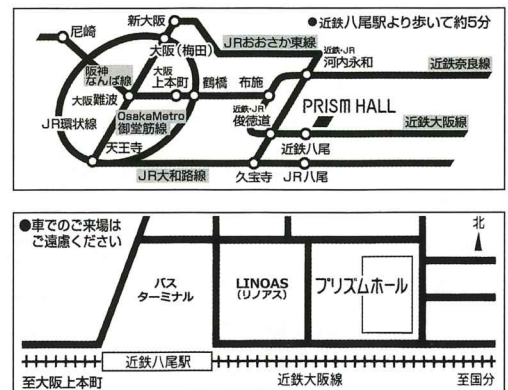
●近鉄八尾駅より歩いて約5分

尼崎
新大阪
大阪(梅田)
JRおおさか東線
近鉄・JR
河内永和
近鉄奈良線
阪神なんば線
大阪難波
大阪上本町
鶴橋
布施
PRISM HALL
近鉄・JR
俊徳道
近鉄大阪線
JR環状線
OsakaMetro御堂筋線
天王寺
近鉄八尾
JR大和路線
久宝寺
JR八尾

●車でのご来場はご遠慮ください
北
バスターミナル
LINOAS (リノアス)
プリズムホール
近鉄八尾駅
至大阪上本町
近鉄大阪線
至国分